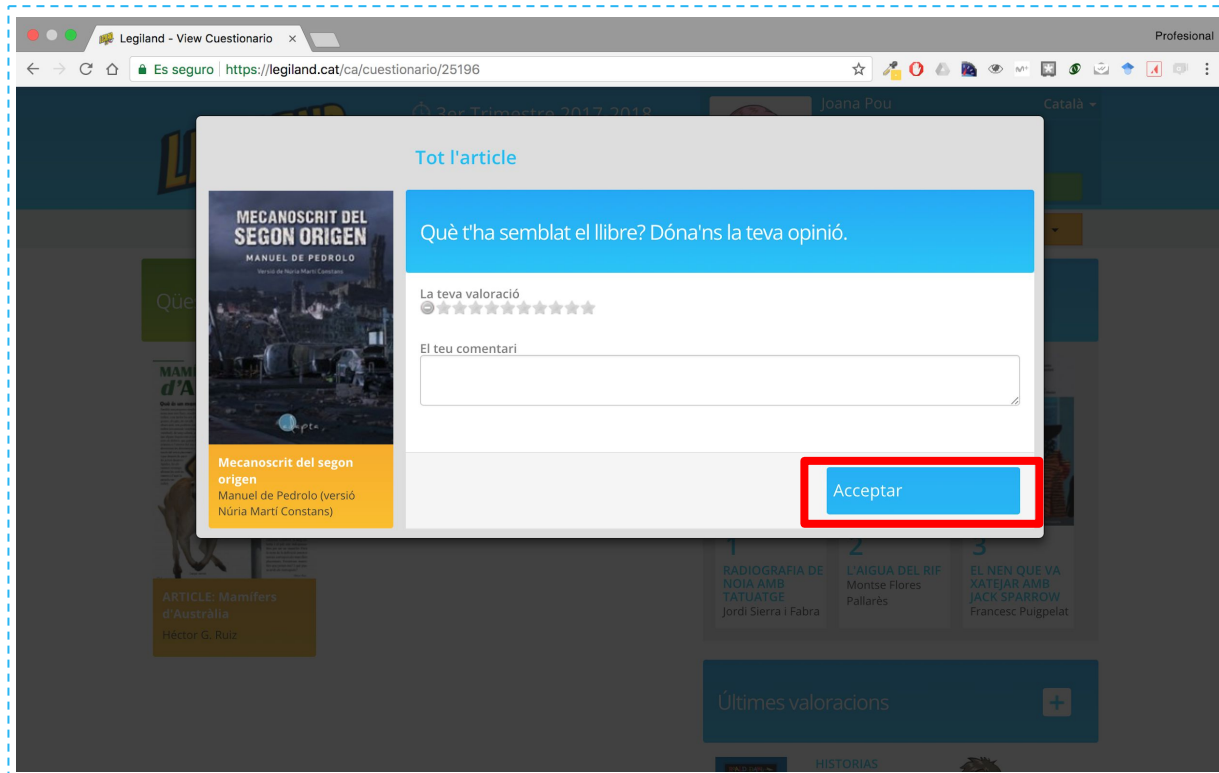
Legiland - View Cuestionario ×

Profesional

Es seguro | https://legiland.cat/ca/cuestionario/25196

3er Trimestre 2017-2018

Joana Pou

Català

Tot l'article

MECANOSCRIT DEL SEGON ORIGEN
MANUEL DE PEDROLO
Versió de Núria Martí Constans

Mecanoscrit del segon origen
Manuel de Pedrolo (versió Núria Martí Constans)

Què t'ha semblat el llibre? Dóna'ns la teva opinió.

La teva valoració

El teu comentari

Acceptar

Què

MAMÍ d'A

ARTICLE: Mamífers d'Austràlia
Héctor G. Ruiz

1
RADIOGRAFIA DE NOIA AMB TATUATGE
Jordi Sierra i Fabra

2
L'AIGUA DEL RIF
Montse Flores Pallarès

3
EL NEN QUE VA XATEJAR AMB JACK SPARROW
Francesc Puigpelat

Últimes valoracions

HISTORIAS